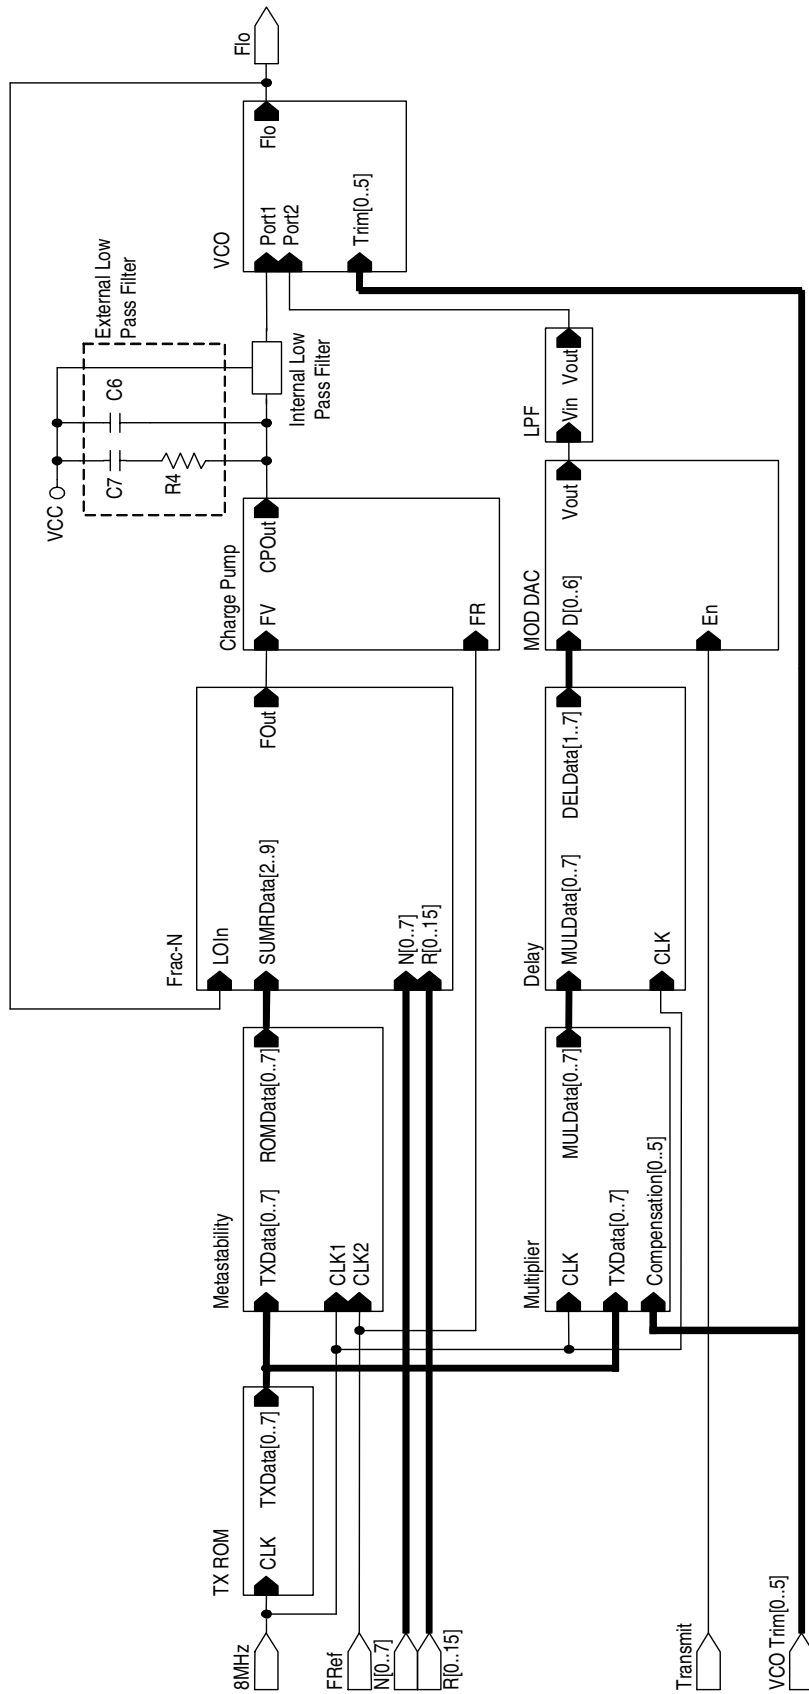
Flo
Flo
VCO
Port1
Port2
Trim[0..5]
External Low Pass Filter
VCC
C6
C7
R4
Internal Low Pass Filter
Charge Pump
FV
CPOut
FR
LPF
Vin
Vout
MOD DAC
D[0..6]
Vout
En
Frac-N
LOIn
SUMRData[2..9]
FOut
N[0..7]
R[0..15]
Delay
MULData[0..7]
DELData[1..7]
CLK
Metastability
TXData[0..7]
ROMData[0..7]
CLK1
CLK2
Multiplier
CLK
MULData[0..7]
TXData[0..7]
Compensation[0..5]
TX ROM
CLK
TXData[0..7]
8MHz
FRef
N[0..7]
R[0..15]
Transmit
VCO Trim[0..5]